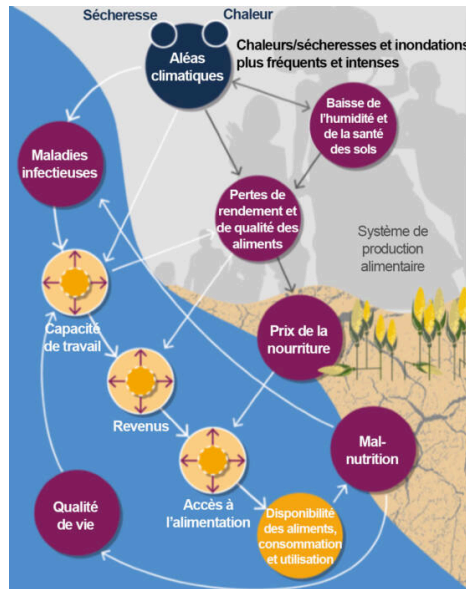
Sécheresse Chaleur

Aléas climatiques

Chaleurs/sécheresses et inondations plus fréquents et intenses

Baisse de l'humidité et de la santé des sols

Maladies infectieuses

Pertes de rendement et de qualité des aliments

Système de production alimentaire

Capacité de travail

Prix de la nourriture

Revenus

Mal-nutrition

Accès à l'alimentation

Qualité de vie

Disponibilité des aliments, consommation et utilisation